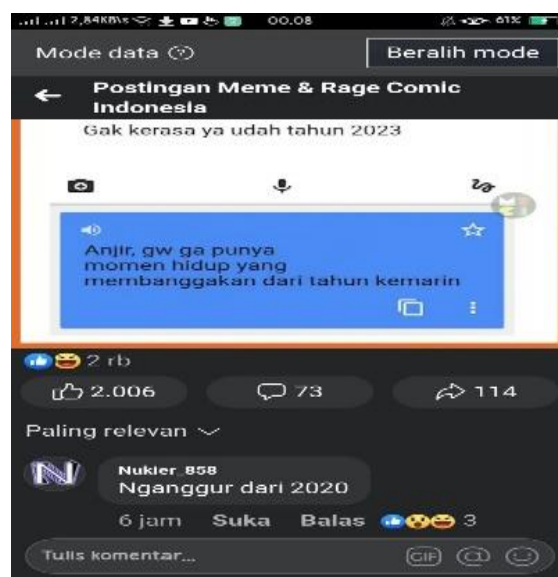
2,84KB/s 00.08 61%

Mode data

Beralih mode

Postingan Meme & Rage Comic Indonesia

Gak kerasa ya udah tahun 2023

Anjir, gw ga punya momen hidup yang membanggakan dari tahun kemarin

2 rb

2.006

73

114

Paling relevan

Nukler_858
Nganggur dari 2020

6 jam Suka Balas 3

Tulis komentar...

GIF